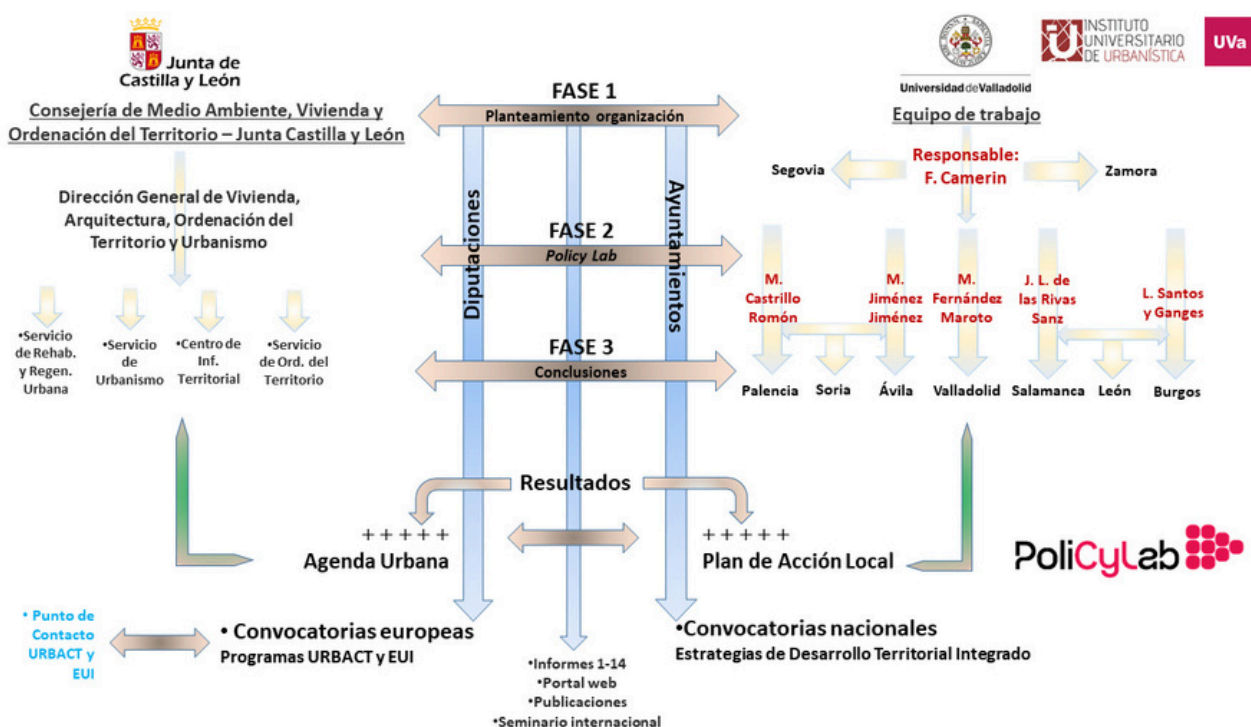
Junta de Castilla y León

Consejería de Medio Ambiente, Vivienda y Ordenación del Territorio – Junta Castilla y León

Dirección General de Vivienda, Arquitectura, Ordenación del Territorio y Urbanismo

•Servicio de Rehab. y Regen. Urbana

•Servicio de Urbanismo

•Centro de Inf. Territorial

•Servicio de Ord. del Territorio

FASE 1
Planteamiento organización

FASE 2
Policy Lab

FASE 3
Conclusiones

Diputaciones

Ayuntamientos

Universidad de Valladolid

INSTITUTO UNIVERSITARIO DE URBANÍSTICA

UVa

Equipo de trabajo

Segovia

Responsable: F. Camerin

Zamora

M. Castrillo Romón

M. Jiménez Jiménez

M. Fernández Maroto

J. L. de las Rivas Sanz

L. Santos y Ganges

Palencia Soria Ávila Valladolid Salamanca León Burgos

Resultados

+ + + + +
Agenda Urbana

+ + + + +
Plan de Acción Local

PoliCyLab

• Punto de Contacto URBACT y EUI

• Convocatorias europeas
Programas URBACT y EUI

•Informes 1-14
•Portal web
•Publicaciones
•Seminario internacional

•Convocatorias nacionales
Estrategias de Desarrollo Territorial Integrado